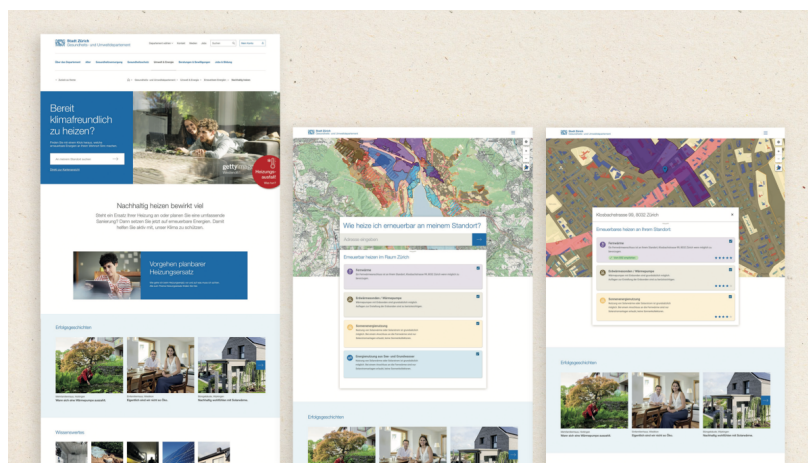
Stadt Zürich
Gesundheits- und Umweltdepartement

Bereit klimafreundlich zu heizen?

Nachhaltig heizen bewirkt viel

Vorgehen planbarer Heizungsersatz

Erfolgsgeschichten

Wissenswertes

Wie heize ich erneuerbar an meinem Standort?

Erneuerbar heizen im Raum Zürich

Erfolgsgeschichten

Erneuerbar heizen an Ihrem Standort

Erfolgsgeschichten